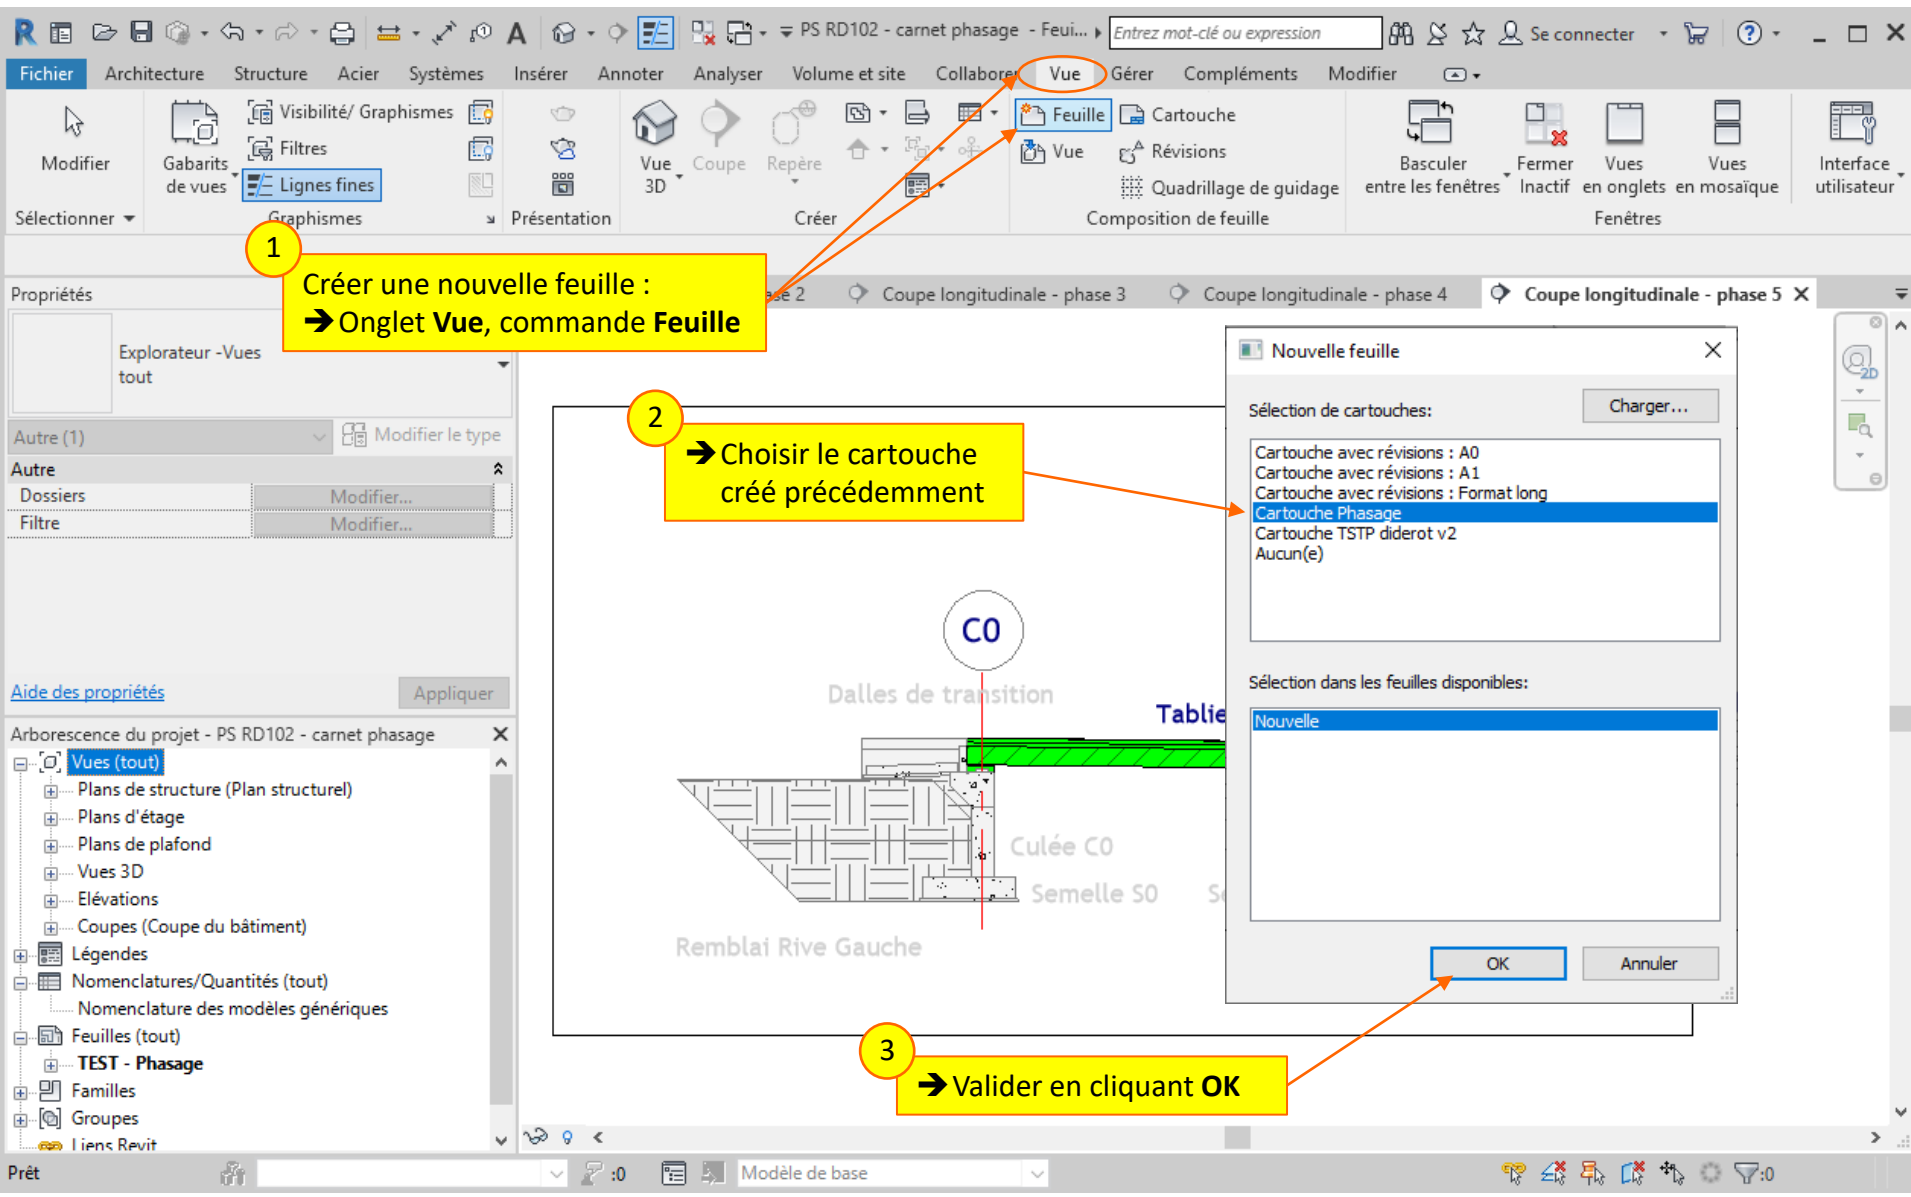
PS RD102 - carnet phasage - Feui... Entrez mot-clé ou expression Se connecter

Fichier Architecture Structure Acier Systèmes Insérer Annoter Analyser Volume et site Collaborer Vue Gérer Compléments Modifier

Modifier
Gabarits de vues
Visibilité/ Graphismes
Filtres
Lignes fines
Vue 3D
Coupe
Repère
Feuille
Cartouche
Vue
Révisions
Quadrillage de guidage
Basculer entre les fenêtres
Fermer Inactif
Vues en onglets
Vues en mosaïque
Interface utilisateur

Sélectionner
Graphismes
Présentation
Créer
Composition de feuille
Fenêtres

1
Créer une nouvelle feuille :
➔Onglet **Vue**, commande **Feuille**

Propriétés
Explorateur -Vues tout
Autre (1)
Modifier le type
Autre
Dossiers Modifier...
Filtre Modifier...
Aide des propriétés
Appliquer

se 2 Coupe longitudinale - phase 3 Coupe longitudinale - phase 4 Coupe longitudinale - phase 5

2
➔Choisir le cartouche créé précédemment

C0
Dalles de transition
Tablie
Culée C0
Semelle S0
Remblai Rive Gauche

Nouvelle feuille
Sélection de cartouches:
Charger...
Cartouche avec révisions : A0
Cartouche avec révisions : A1
Cartouche avec révisions : Format long
Cartouche Phasage
Cartouche TSTP diderot v2
Aucun(e)
Sélection dans les feuilles disponibles:
Nouvelle
OK
Annuler

3
➔Valider en cliquant **OK**

Arborescence du projet - PS RD102 - carnet phasage
Vues (tout)
Plans de structure (Plan structurel)
Plans d'étage
Plans de plafond
Vues 3D
Elévations
Coupes (Coupe du bâtiment)
Légendes
Nomenclatures/Quantités (tout)
Nomenclature des modèles génériques
Feuilles (tout)
TEST - Phasage
Familles
Groupes
Liens Revit

Prêt
:0
Modèle de base
:0